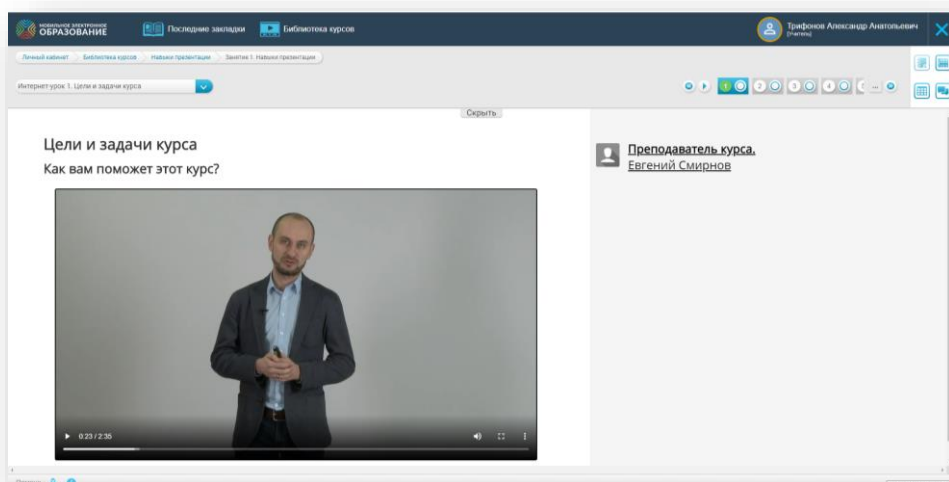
МОБИЛЬНОЕ ЭЛЕКТРОННОЕ ОБРАЗОВАНИЕ

Последние закладки

Библиотека курсов

Трифонов Александр Анатольевич
[Учитель]

Личный кабинет > Библиотека курсов > Навыки презентации > Занятие 1. Навыки презентации

Интернет-урок 1. Цели и задачи курса

1 2 3 4 ...

Скрыть

Цели и задачи курса

Как вам поможет этот курс?

0:23 / 2:35

Преподаватель курса.
Евгений Смирнов